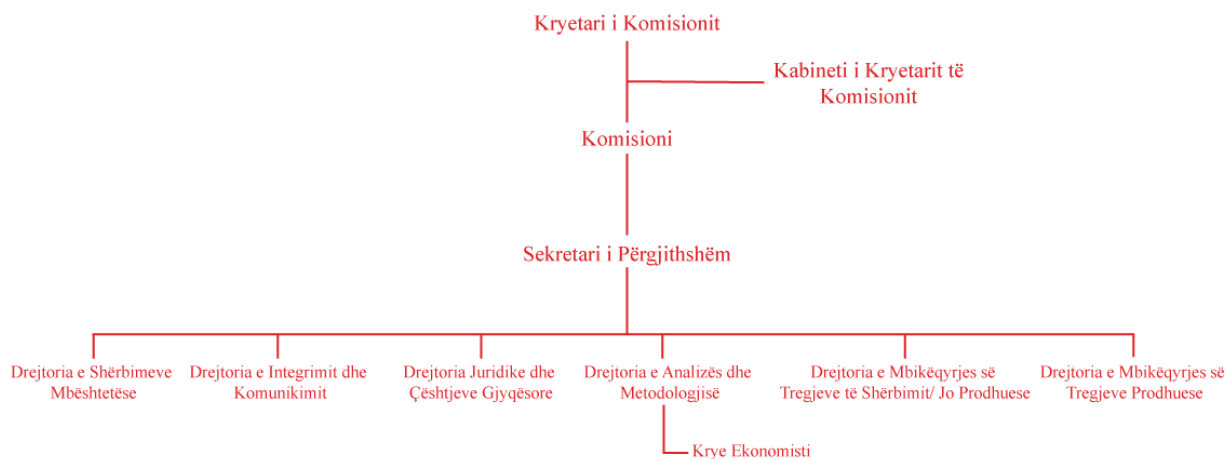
Kryetari i Komisionit

Kabineti i Kryetarit të Komisionit

Komisioni

Sekretari i Përgjithshëm

Drejtoria e Shërbimeve Mbështetëse

Drejtoria e Integrimit dhe Komunikimit

Drejtoria Juridike dhe Çështjeve Gjyqësore

Drejtoria e Analizës dhe Metodologjisë

Krye Ekonomisti

Drejtoria e Mbikëqyrjes së Tregjeve të Shërbimit/ Jo Prodhuese

Drejtoria e Mbikëqyrjes së Tregjeve Prodhuese